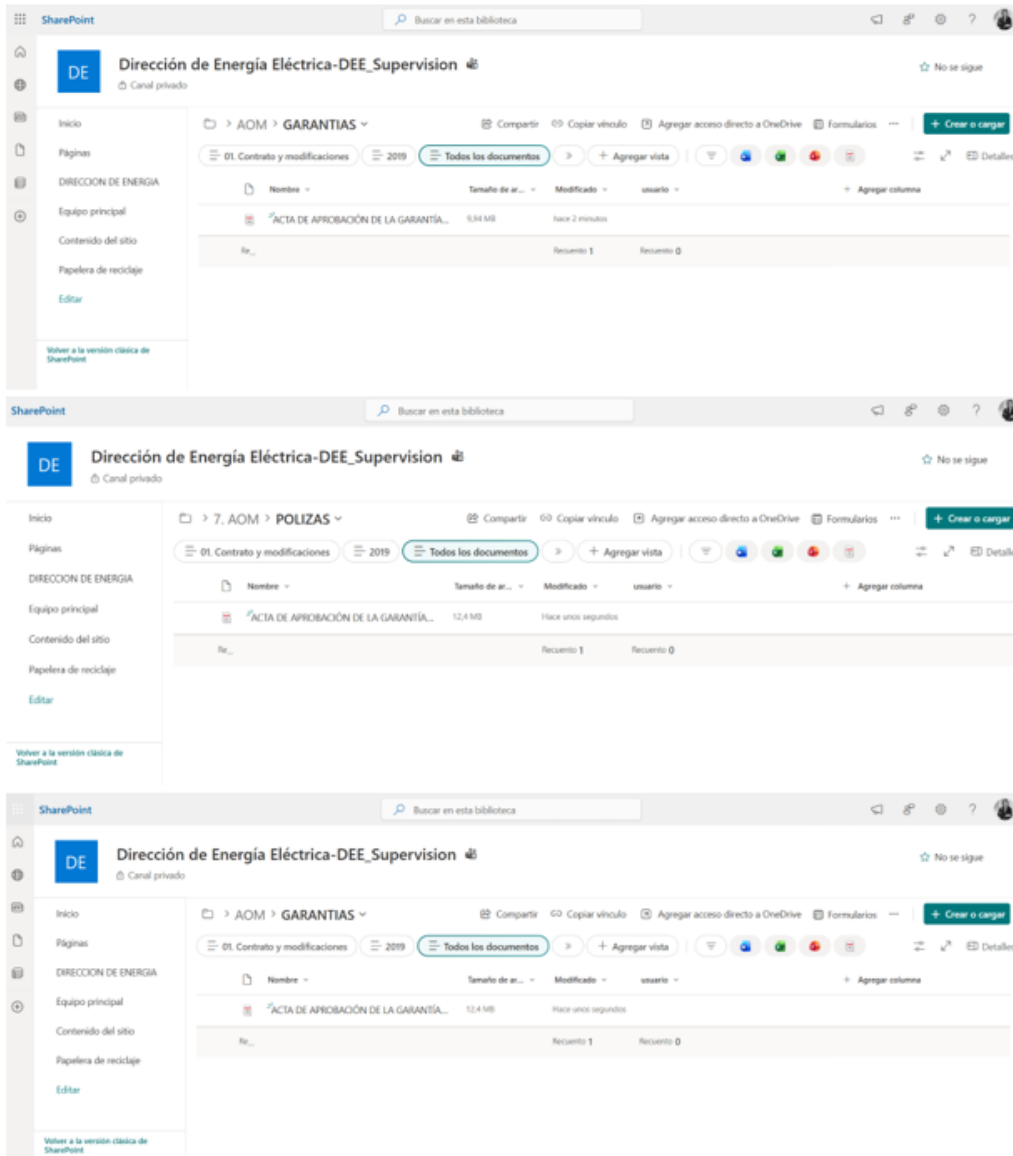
SharePoint

Buscar en esta biblioteca

DE

Dirección de Energía Eléctrica-DEE_Supervision

Canal privado

No se sigue

Inicio
Páginas
DIRECCION DE ENERGIA
Equipo principal
Contenido del sitio
Papelera de reciclaje
Editar

Volver a la versión clásica de SharePoint

> AOM > GARANTIAS

Compartir Copiar vínculo Agregar acceso directo a OneDrive Formularios ··· + Crear o cargar

01. Contrato y modificaciones 2019 Todos los documentos + Agregar vista Detalles

| Nombre | Tamaño de ar... | Modificado | usuario | + Agregar columna |
|---|---|---|---|---|
| ACTA DE APROBACIÓN DE LA GARANTÍA... | 9,94 MB | hace 2 minutos | | |
| Re... | | Recuento 1 | Recuento 0 | |

SharePoint

Buscar en esta biblioteca

DE

Dirección de Energía Eléctrica-DEE_Supervision

Canal privado

No se sigue

Inicio
Páginas
DIRECCION DE ENERGIA
Equipo principal
Contenido del sitio
Papelera de reciclaje
Editar

Volver a la versión clásica de SharePoint

> 7. AOM > POLIZAS

Compartir Copiar vínculo Agregar acceso directo a OneDrive Formularios ··· + Crear o cargar

01. Contrato y modificaciones 2019 Todos los documentos + Agregar vista Detalle

| Nombre | Tamaño de ar... | Modificado | usuario | + Agregar columna |
|---|---|---|---|---|
| ACTA DE APROBACIÓN DE LA GARANTÍA... | 12,4 MB | Hace unos segundos | | |
| Re... | | Recuento 1 | Recuento 0 | |

SharePoint

Buscar en esta biblioteca

DE

Dirección de Energía Eléctrica-DEE_Supervision

Canal privado

No se sigue

Inicio
Páginas
DIRECCION DE ENERGIA
Equipo principal
Contenido del sitio
Papelera de reciclaje
Editar

Volver a la versión clásica de SharePoint

> AOM > GARANTIAS

Compartir Copiar vínculo Agregar acceso directo a OneDrive Formularios ··· + Crear o cargar

01. Contrato y modificaciones 2019 Todos los documentos + Agregar vista Detalles

| Nombre | Tamaño de ar... | Modificado | usuario | + Agregar columna |
|---|---|---|---|---|
| ACTA DE APROBACIÓN DE LA GARANTÍA... | 12,4 MB | Hace unos segundos | | |
| Re... | | Recuento 1 | Recuento 0 | |